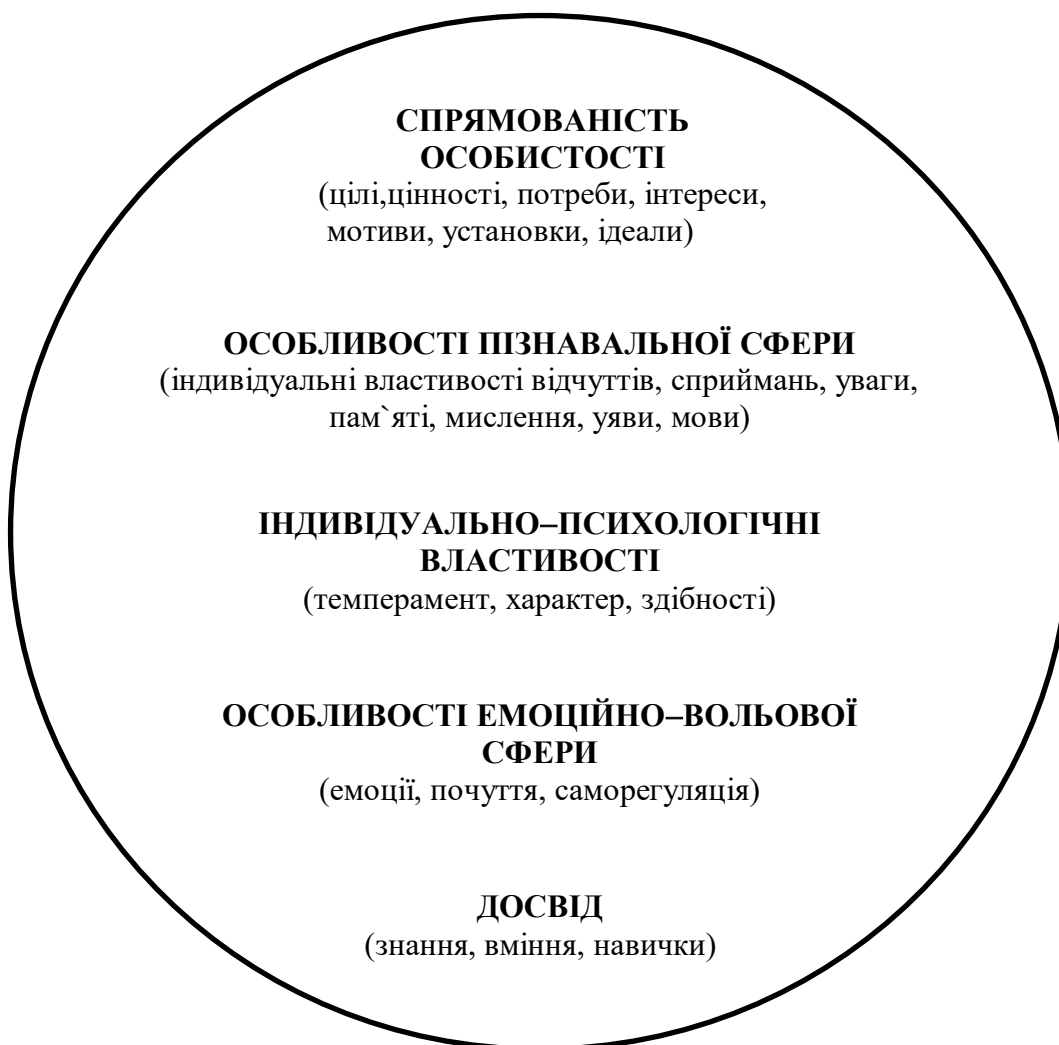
СПРЯМОВАНІСТЬ ОСОБИСТОСТІ
(цілі,цінності, потреби, інтереси, мотиви, установки, ідеали)

ОСОБЛИВОСТІ ПІЗНАВАЛЬНОЇ СФЕРИ
(індивідуальні властивості відчуттів, сприймань, уваги, пам`яті, мислення, уяви, мови)

ІНДИВІДУАЛЬНО–ПСИХОЛОГІЧНІ ВЛАСТИВОСТІ
(темперамент, характер, здібності)

ОСОБЛИВОСТІ ЕМОЦІЙНО–ВОЛЬОВОЇ СФЕРИ
(емоції, почуття, саморегуляція)

ДОСВІД
(знання, вміння, навички)